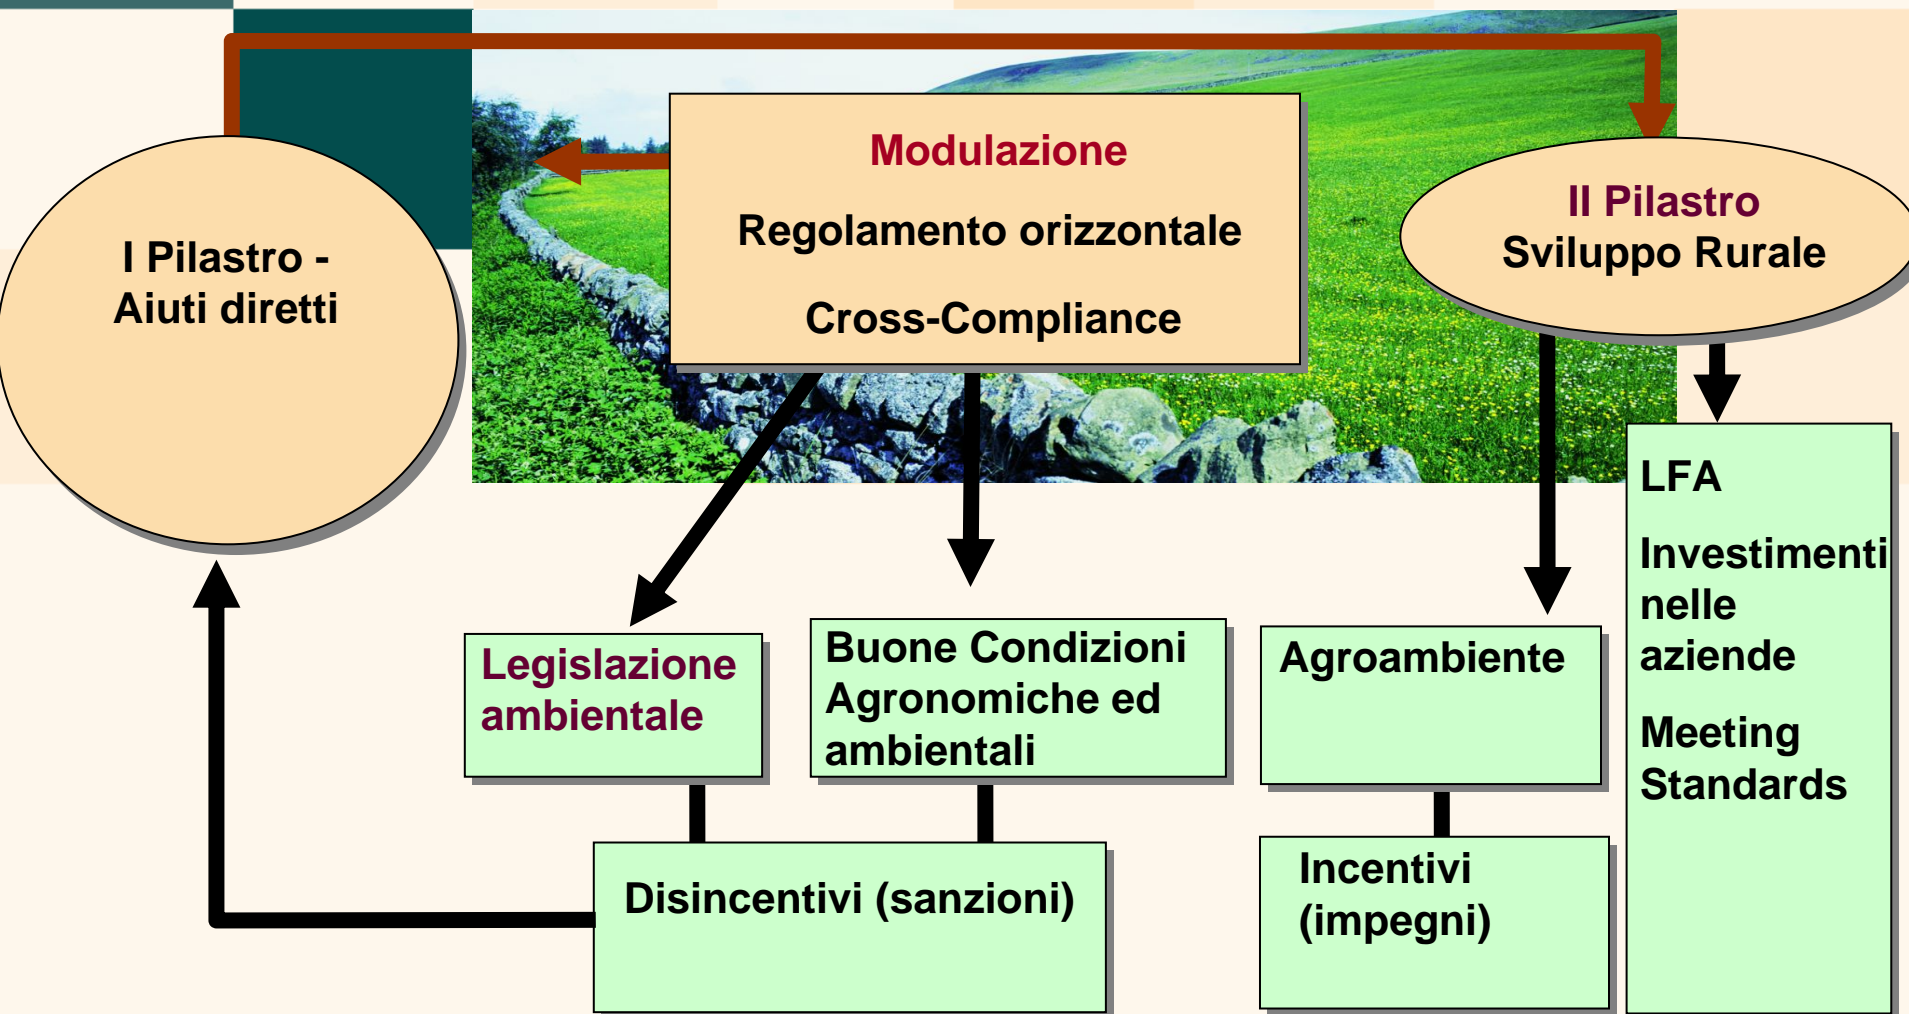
Modulazione

Regolamento orizzontale

Cross-Compliance

I Pilastro - Aiuti diretti

II Pilastro
Sviluppo Rurale

LFA

Investimenti nelle aziende

Meeting Standards

Legislazione ambientale

Buone Condizioni Agronomiche ed ambientali

Agroambiente

Disincentivi (sanzioni)

Incentivi (impegni)